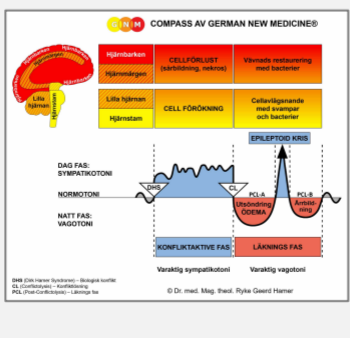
GNM COMPASS AV GERMAN NEW MEDICINE®

Hjärnbarken
Hjärnmärgen
Hjärnbarken
Hjärnmärgen
Lilla hjärnan
Hjärnstam

Hjärnbarken
Hjärnmärgen

CELLFÖRLUST (särbildning, nekros)

Vävnads restaurering med bakterier

Lilla hjärnan
Hjärnstam

CELL FÖRÖKNING

Cellavlägsnande med svampar och bakterier

EPILEPTOID KRIS

DAG FAS: SYMPATIKOTONI

NORMOTONI

NATT FAS: VAGOTONI

DHS

CL

PCL-A

PCL-B

Utsöndring ÖDEMA

Ärrbildning

KONFLIKTAKTIVE FAS

LÄKNINGS FAS

Varaktig sympatikotoni

Varaktig vagotoni

DHS (Dirk Hamer Syndrome) = Biologisk konflikt
CL (Conflictolysis) = Konfliktlösning
PCL (Post-Conflictolysis) = Läknings fas

© Dr. med. Mag. theol. Ryke Geerd Hamer